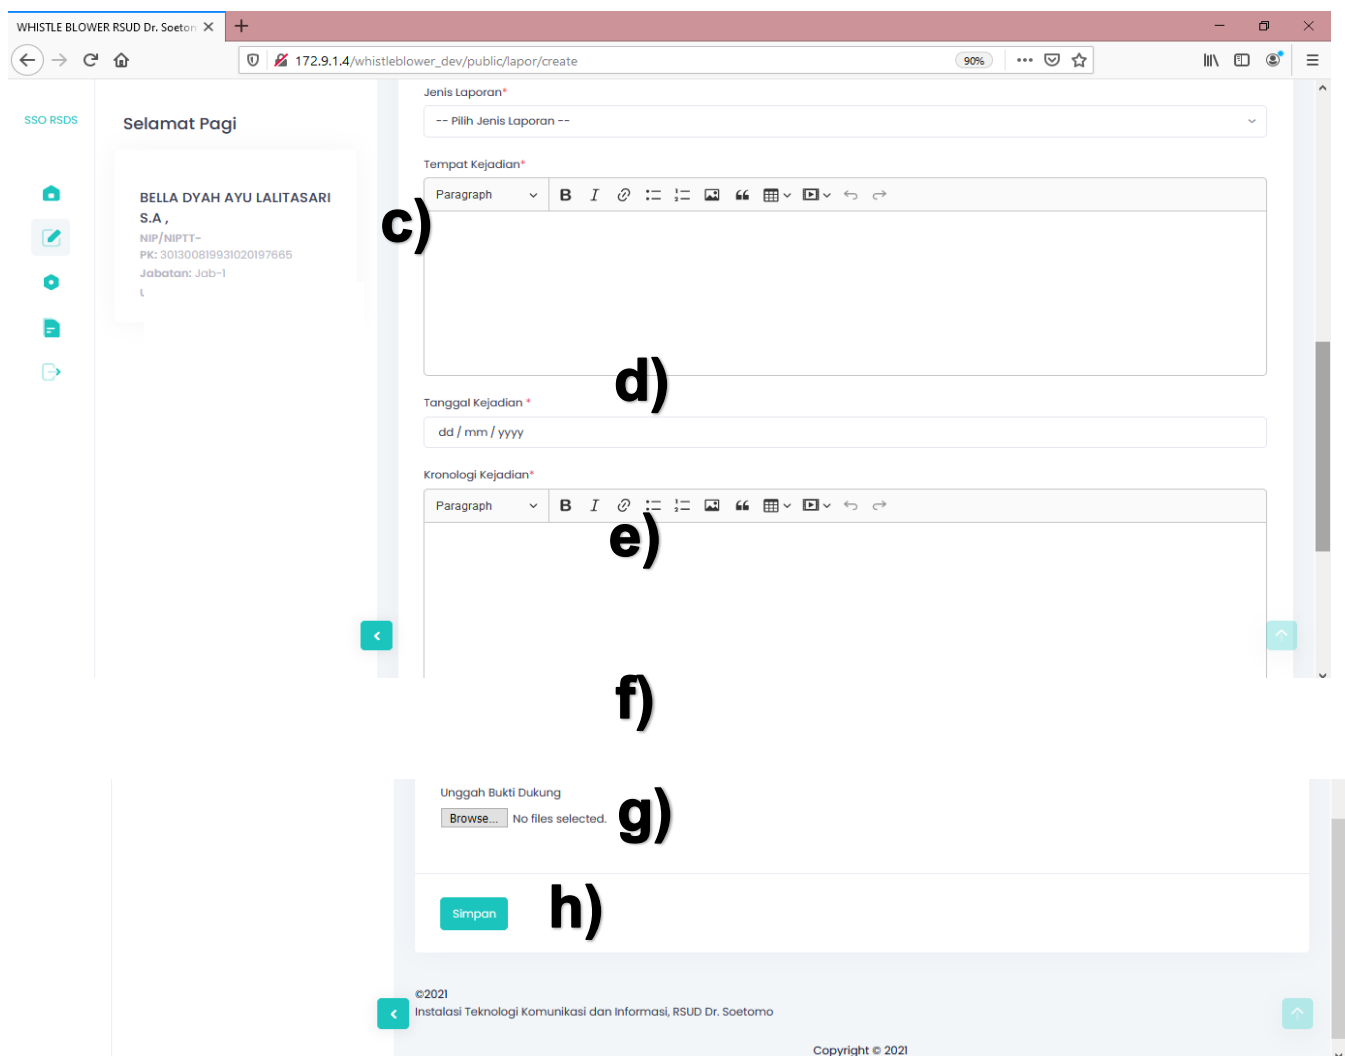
WHISTLE BLOWER RSUD Dr. Soeto

172.9.1.4/whistleblower_dev/public/lapor/create

90%

SSO RSDS

Selamat Pagi

BELLA DYAH AYU LALITASARI S.A ,

NIP/NIPTT-

PK: 3013008199310201976655

Jabatan: Jab-1

Jenis Laporan*

-- Pilih Jenis Laporan --

Tempat Kejadian*

Paragraph

c)

d)

Tanggal Kejadian *

dd / mm / yyyy

Kronologi Kejadian*

Paragraph

e)

f)

Unggah Bukti Dukung

Browse... No files selected.

g)

Simpan

h)

©2021

Instalasi Teknologi Komunikasi dan Informasi, RSUD Dr. Soetomo

Copyright © 2021